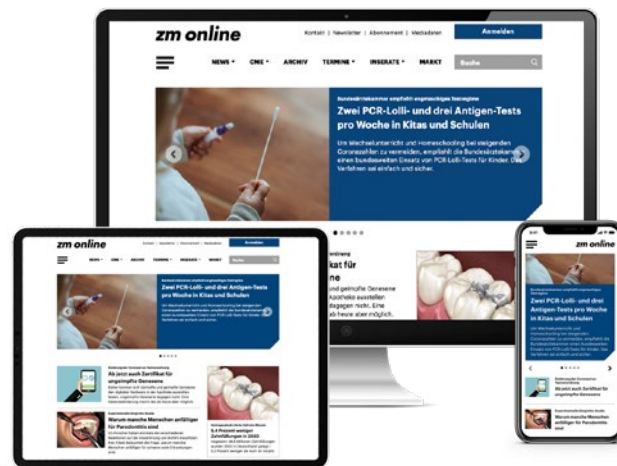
zm online

Kontakt | Newsletter | Abonnement | Mediadaten

Anmelden

NEWS CME ARCHIV TERMINE INSERATE MARKT

Suche

Bundesärztekammer empfiehlt engmaschiges Testregime

Zwei PCR-Lolli- und drei Antigen-Tests pro Woche in Kitas und Schulen

Um Wechselunterricht und Homeschooling bei steigenden Coronazahlen zu vermeiden, empfiehlt die Bundesärztekammer einen bundesweiten Einsatz von PCR-Lolli-Tests für Kinder. Das Verfahren sei einfach und sicher.

kat für

und geimpfte Genesene Apotheke ausstellen dagegen nicht. Eine ab heute aber möglich.

zm online

Anmelden

Zwei PCR-Lolli- und drei Antigen-Tests pro Woche in Kitas und Schulen

Ab jetzt auch Zertifikat für ungeimpfte Genesene

Warum manche Menschen anfälliger für Parodontitis sind

6,4 Prozent weniger Zahnfüllungen in 2020

zm online

Zwei PCR-Lolli- und drei Antigen-Tests pro Woche in Kitas und Schulen

Warum manche Menschen anfälliger für Parodontitis sind